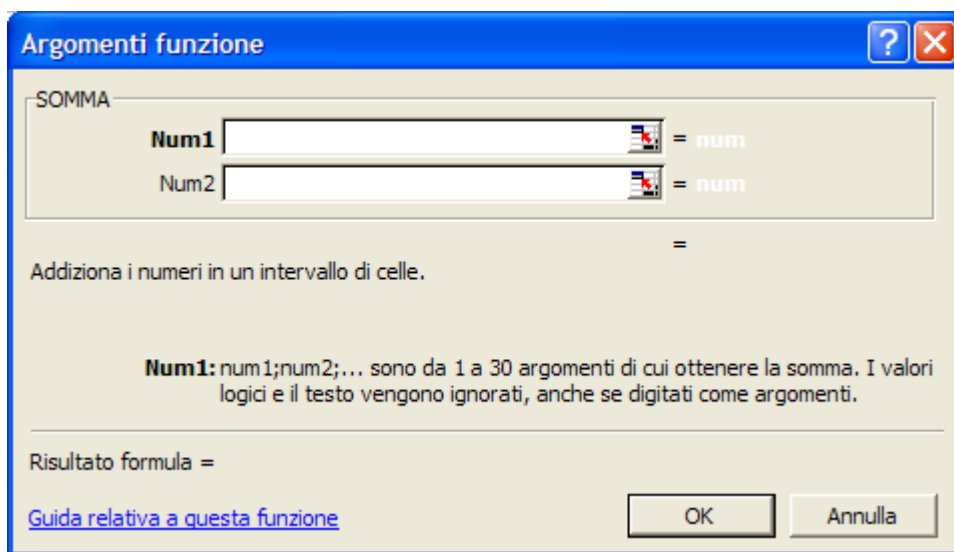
Argomenti funzione

SOMMA

Num1 = num

Num2 = num

=

Addiziona i numeri in un intervallo di celle.

Num1: num1;num2;... sono da 1 a 30 argomenti di cui ottenere la somma. I valori logici e il testo vengono ignorati, anche se digitati come argomenti.

Risultato formula =

Guida relativa a questa funzione

OK

Annulla